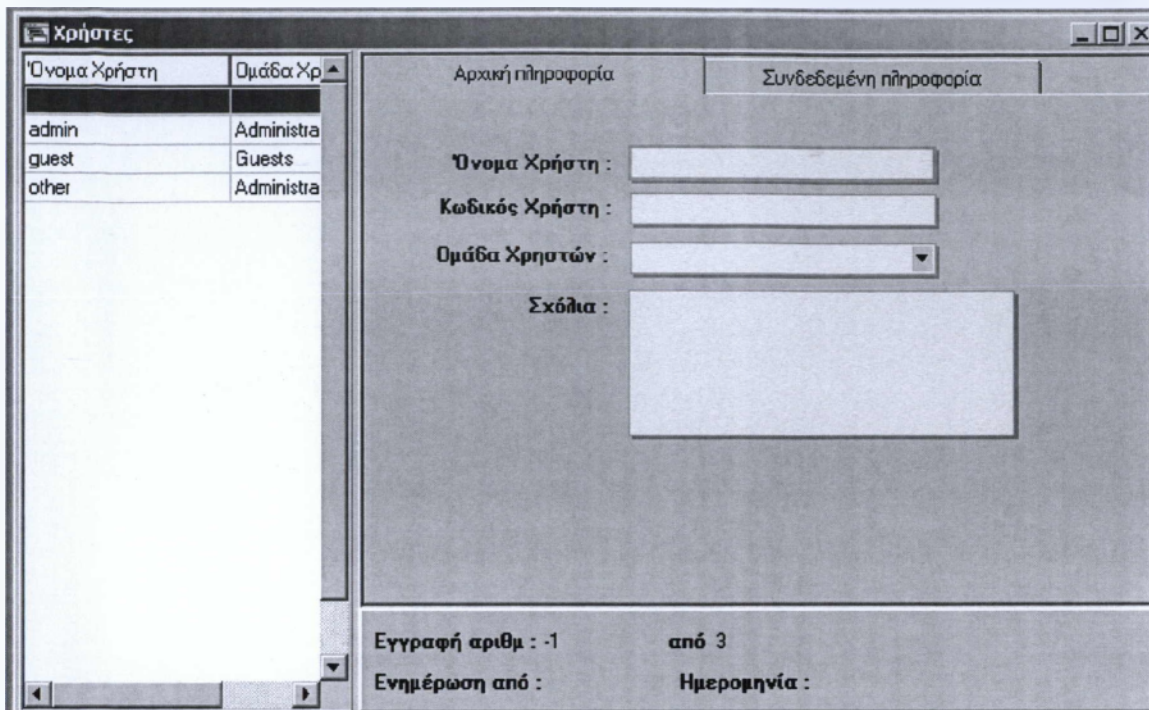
Χρήστες

| Όνομα Χρήστη | Ομάδα Χρ |
|---|---|
| | |
| admin | Administra |
| guest | Guests |
| other | Administra |

Αρχική πληροφορία
Συνδεδεμένη πληροφορία

Όνομα Χρήστη :
Κωδικός Χρήστη :
Ομάδα Χρηστών :
Σχόλια :

Εγγραφή αριθμ : -1 από 3
Ενημέρωση από : Ημερομηνία :